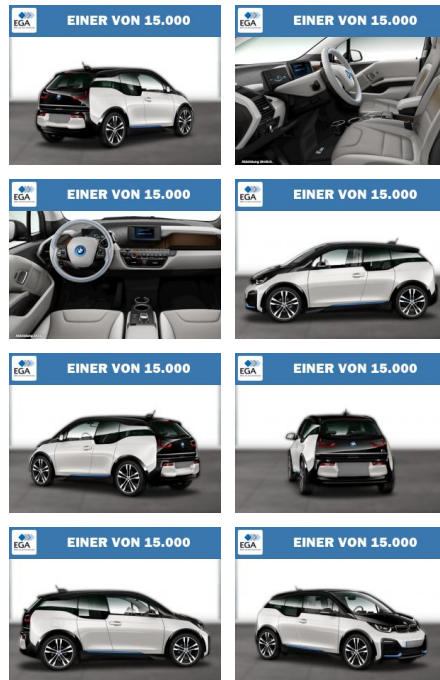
EGA
EINER VON 15.000

EGA
EINER VON 15.000
Abbildung ähnlich

EGA
EINER VON 15.000
Abbildung ähnlich

EGA
EINER VON 15.000

EGA
EINER VON 15.000

EGA
EINER VON 15.000

EGA
EINER VON 15.000

EGA
EINER VON 15.000